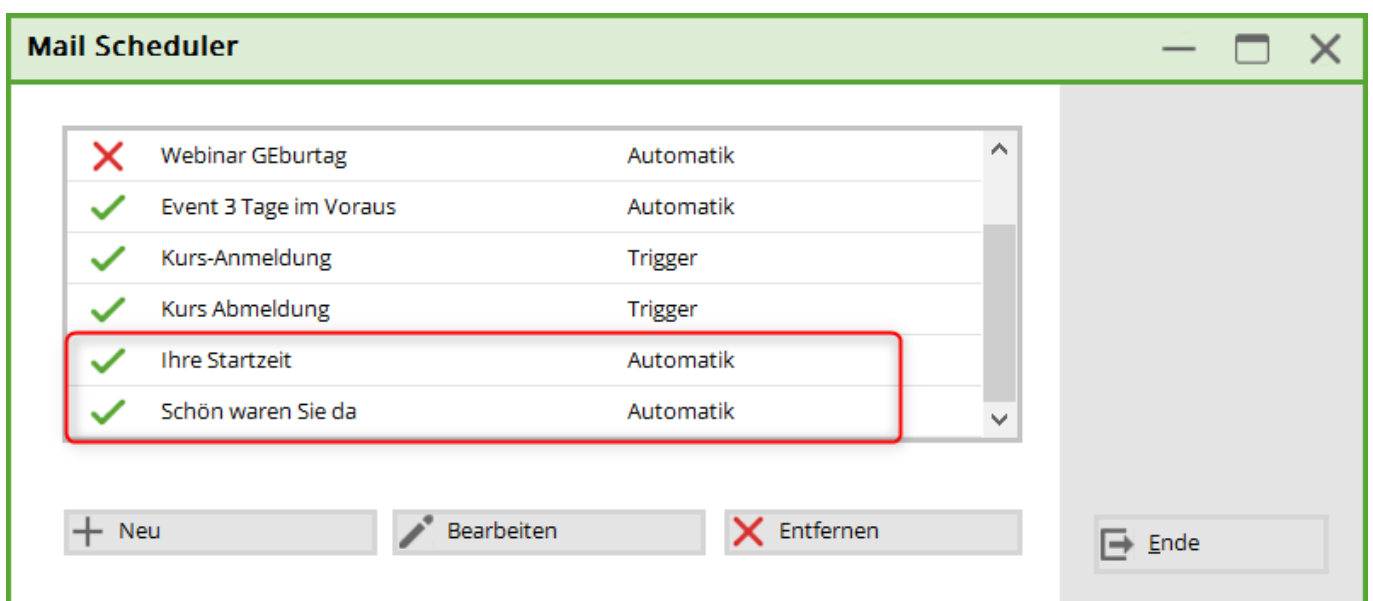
Mail Scheduler

| | | |
|---|---|---|
| ✗ | Webinar GEburtag | Automatik |
| ✓ | Event 3 Tage im Voraus | Automatik |
| ✓ | Kurs-Anmeldung | Trigger |
| ✓ | Kurs Abmeldung | Trigger |
| ✓ | Ihre Startzeit | Automatik |
| ✓ | Schön waren Sie da | Automatik |

Neu
Bearbeiten
Entfernen
Ende